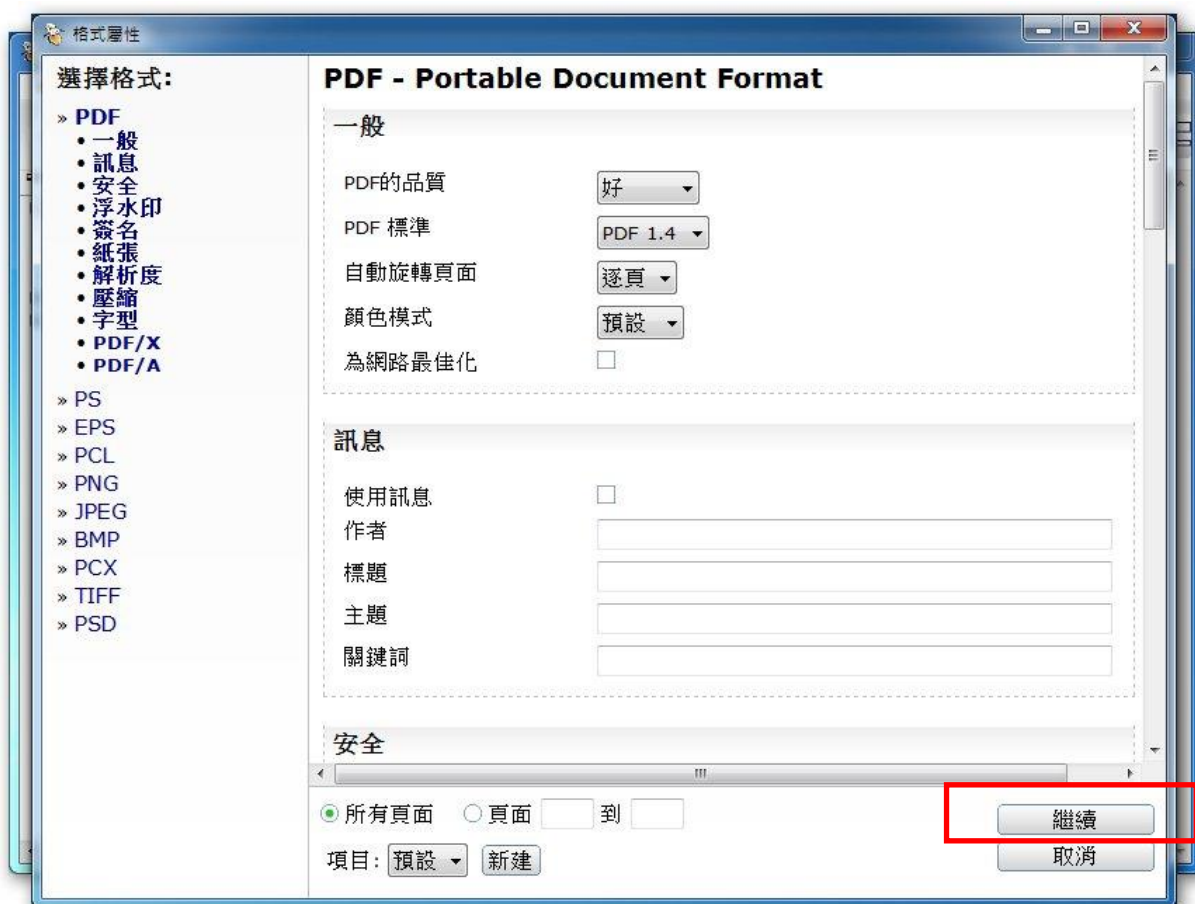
格式屬性

選擇格式:

» PDF
• 一般
• 訊息
• 安全
• 浮水印
• 簽名
• 紙張
• 解析度
• 壓縮
• 字型
• PDF/X
• PDF/A
» PS
» EPS
» PCL
» PNG
» JPEG
» BMP
» PCX
» TIFF
» PSD

PDF - Portable Document Format

一般

PDF的品質 好
PDF 標準 PDF 1.4
自動旋轉頁面 逐頁
顏色模式 預設
為網路最佳化

訊息

使用訊息
作者
標題
主題
關鍵詞

安全

所有頁面 頁面 到

項目: 預設 新建

繼續
取消